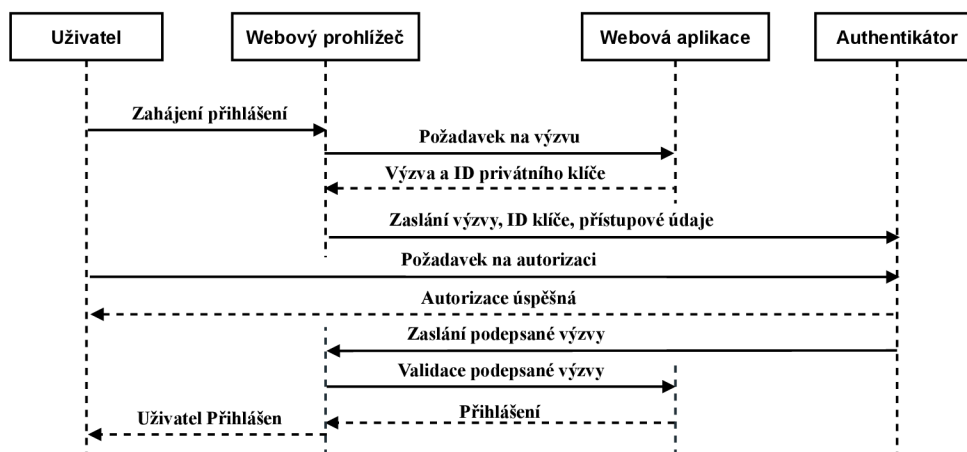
Uživatel

Webový prohlížeč

Webová aplikace

Authentikátor

Zahájení přihlášení

Požadavek na výzvu

Výzva a ID privátního klíče

Zaslání výzvy, ID klíče, přístupové údaje

Požadavek na autorizaci

Autorizace úspěšná

Zaslání podepsané výzvy

Validace podepsané výzvy

Přihlášení

Uživatel Přihlášen